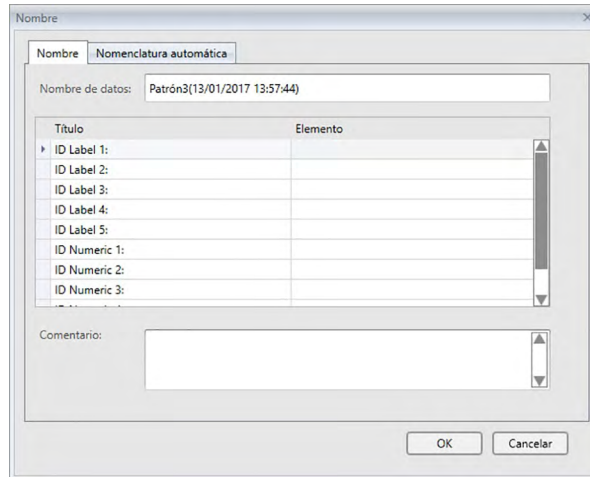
Nombre

Nombre | Nomenclatura automática

Nombre de datos: Patrón3(13/01/2017 13:57:44)

| Título | Elemento |
|---|---|
| ID Label 1: | |
| ID Label 2: | |
| ID Label 3: | |
| ID Label 4: | |
| ID Label 5: | |
| ID Numeric 1: | |
| ID Numeric 2: | |
| ID Numeric 3: | |
| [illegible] | |

Comentario:

OK Cancelar